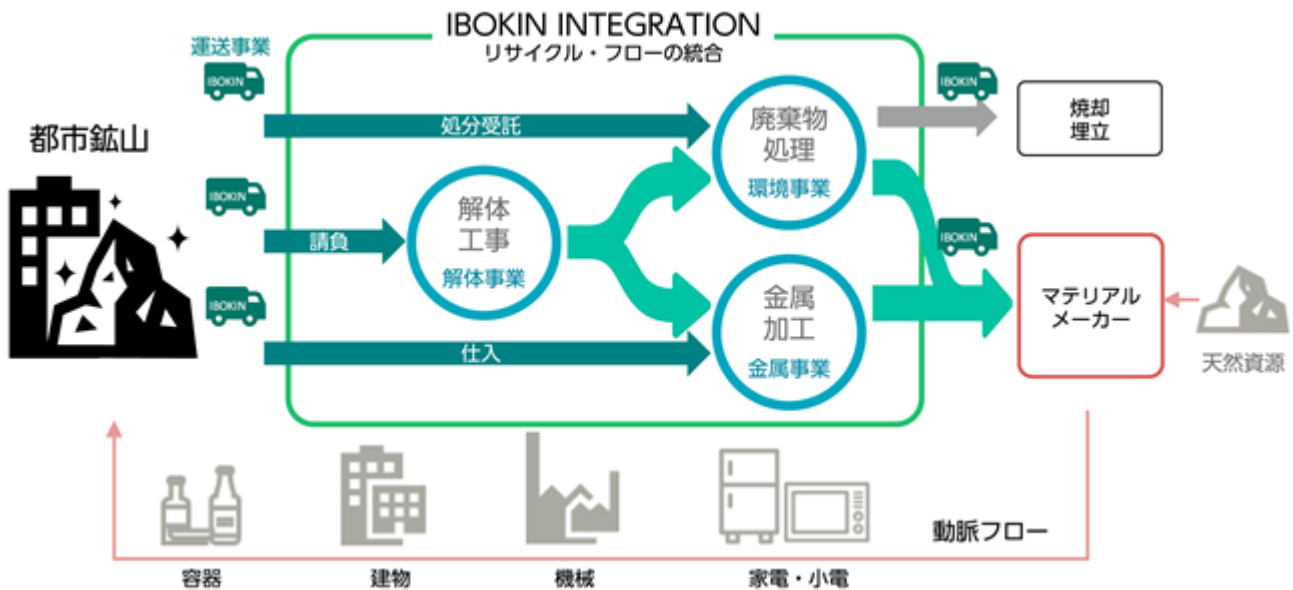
IBOKIN INTEGRATION
リサイクル・フローの統合

運送事業

IBOKIN

都市鉱山

IBOKIN

IBOKIN

処分受託

請負

仕入

解体
工事
解体事業

廃棄物
処理
環境事業

金属
加工
金属事業

IBOKIN

IBOKIN

焼却
埋立

マテリアル
メーカー

天然資源

動脈フロー

容器

建物

機械

家電・小電